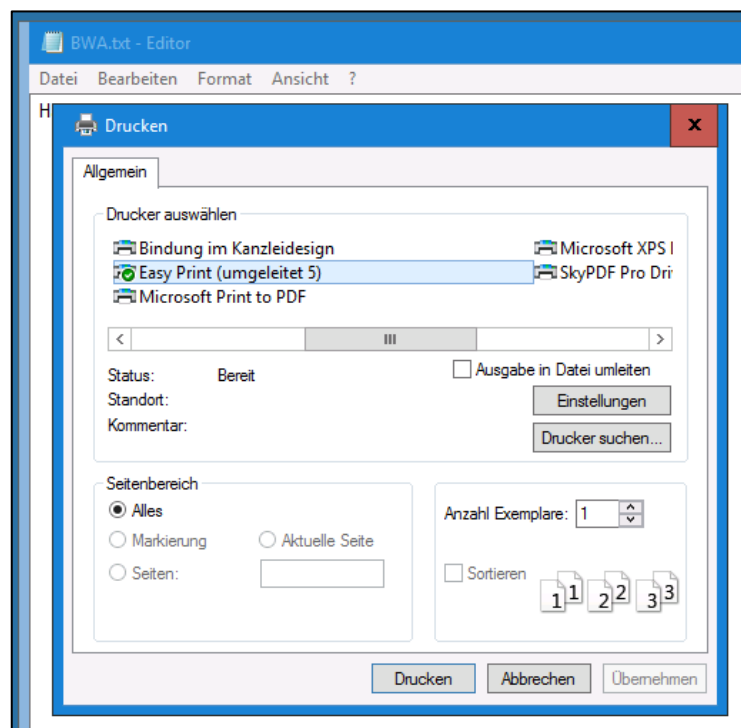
BWA.txt - Editor

Datei Bearbeiten Format Ansicht ?

H

Drucken

x

Allgemein

Drucker auswählen

Bindung im Kanzleidesign
Easy Print (umgeleitet 5)
Microsoft Print to PDF
Microsoft XPS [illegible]
SkyPDF Pro Dri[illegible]

<

III

>

Status: Bereit
Standort:
Kommentar:

Ausgabe in Datei umleiten

Einstellungen

Drucker suchen...

Seitenbereich

Alles

Markierung

Aktuelle Seite

Seiten:

Anzahl Exemplare: 1

Sortieren

1 1 2 2 3 3

Drucken Abbrechen Übernehmen